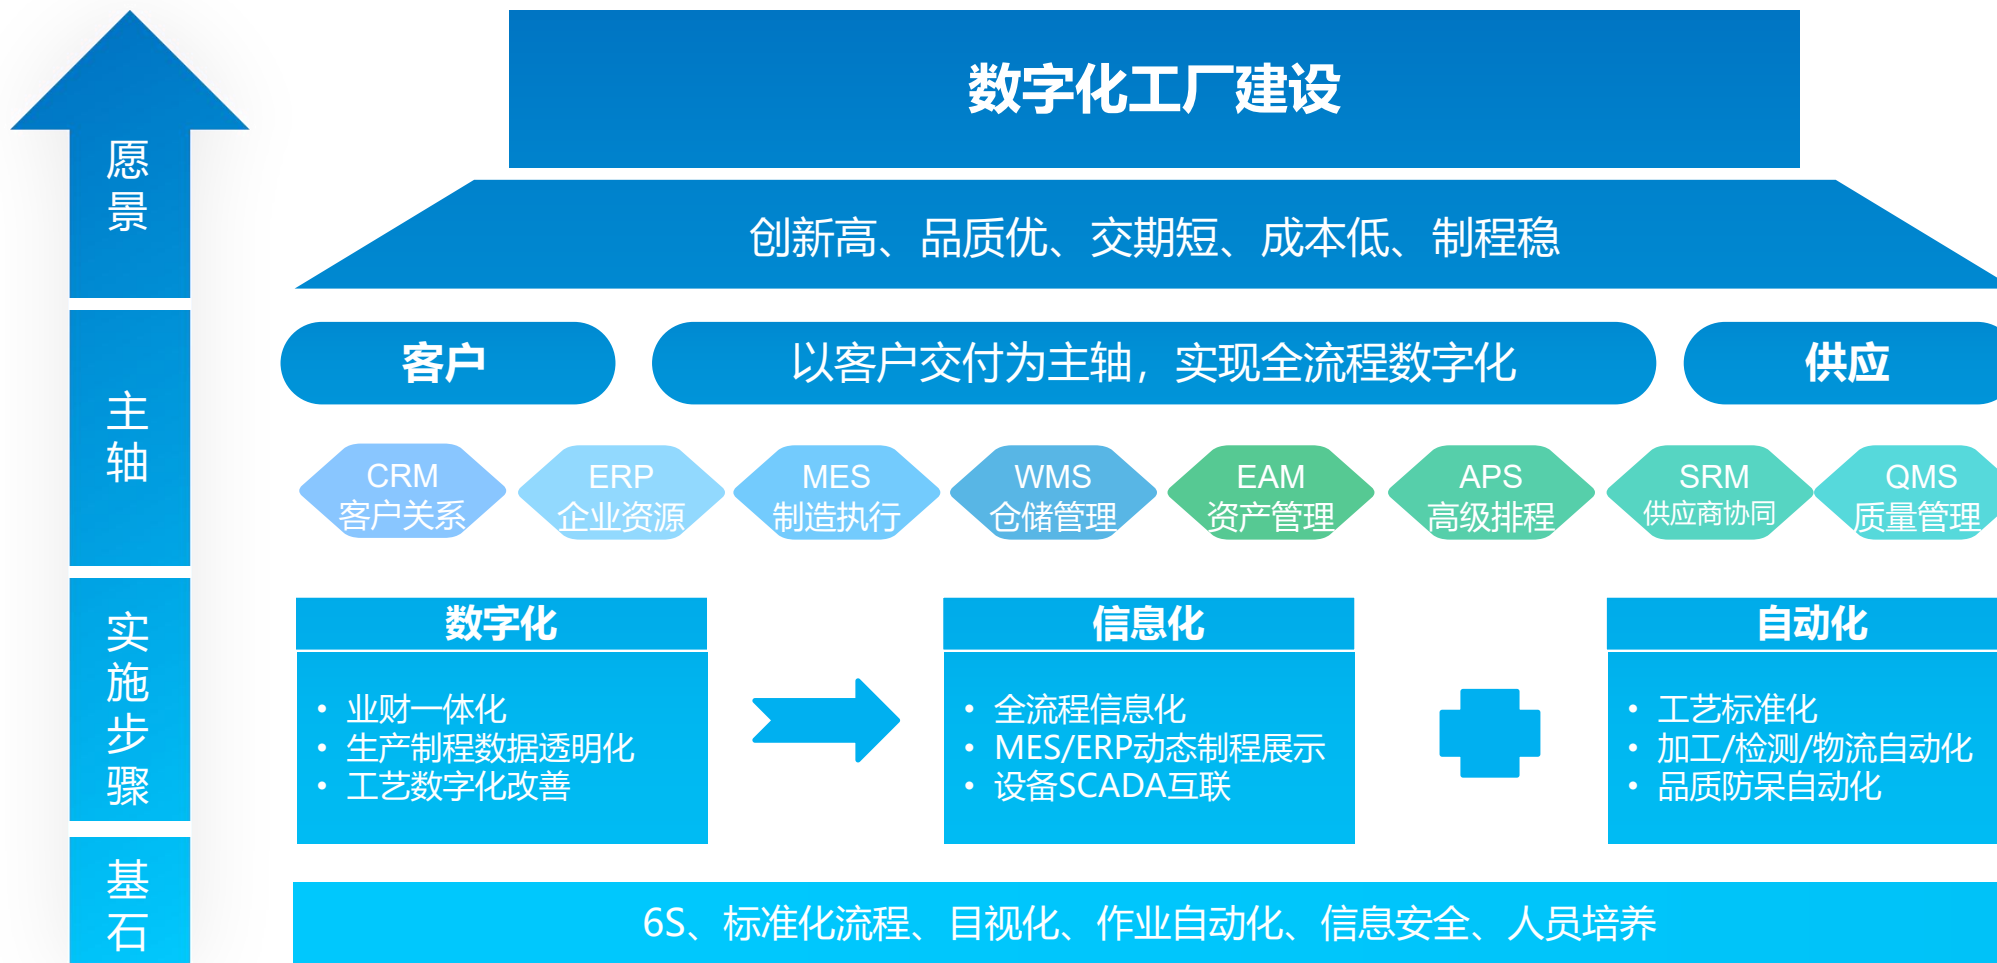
愿景

主轴

实施步骤

基石

数字化工厂建设

创新高、品质优、交期短、成本低、制程稳

客户

以客户交付为主轴，实现全流程数字化

供应

CRM 客户关系

ERP 企业资源

MES 制造执行

WMS 仓储管理

EAM 资产管理

APS 高级排程

SRM 供应商协同

QMS 质量管理

数字化
• 业财一体化
• 生产制程数据透明化
• 工艺数字化改善

信息化
• 全流程信息化
• MES/ERP动态制程展示
• 设备SCADA互联

自动化
• 工艺标准化
• 加工/检测/物流自动化
• 品质防呆自动化

6S、标准化流程、目视化、作业自动化、信息安全、人员培养